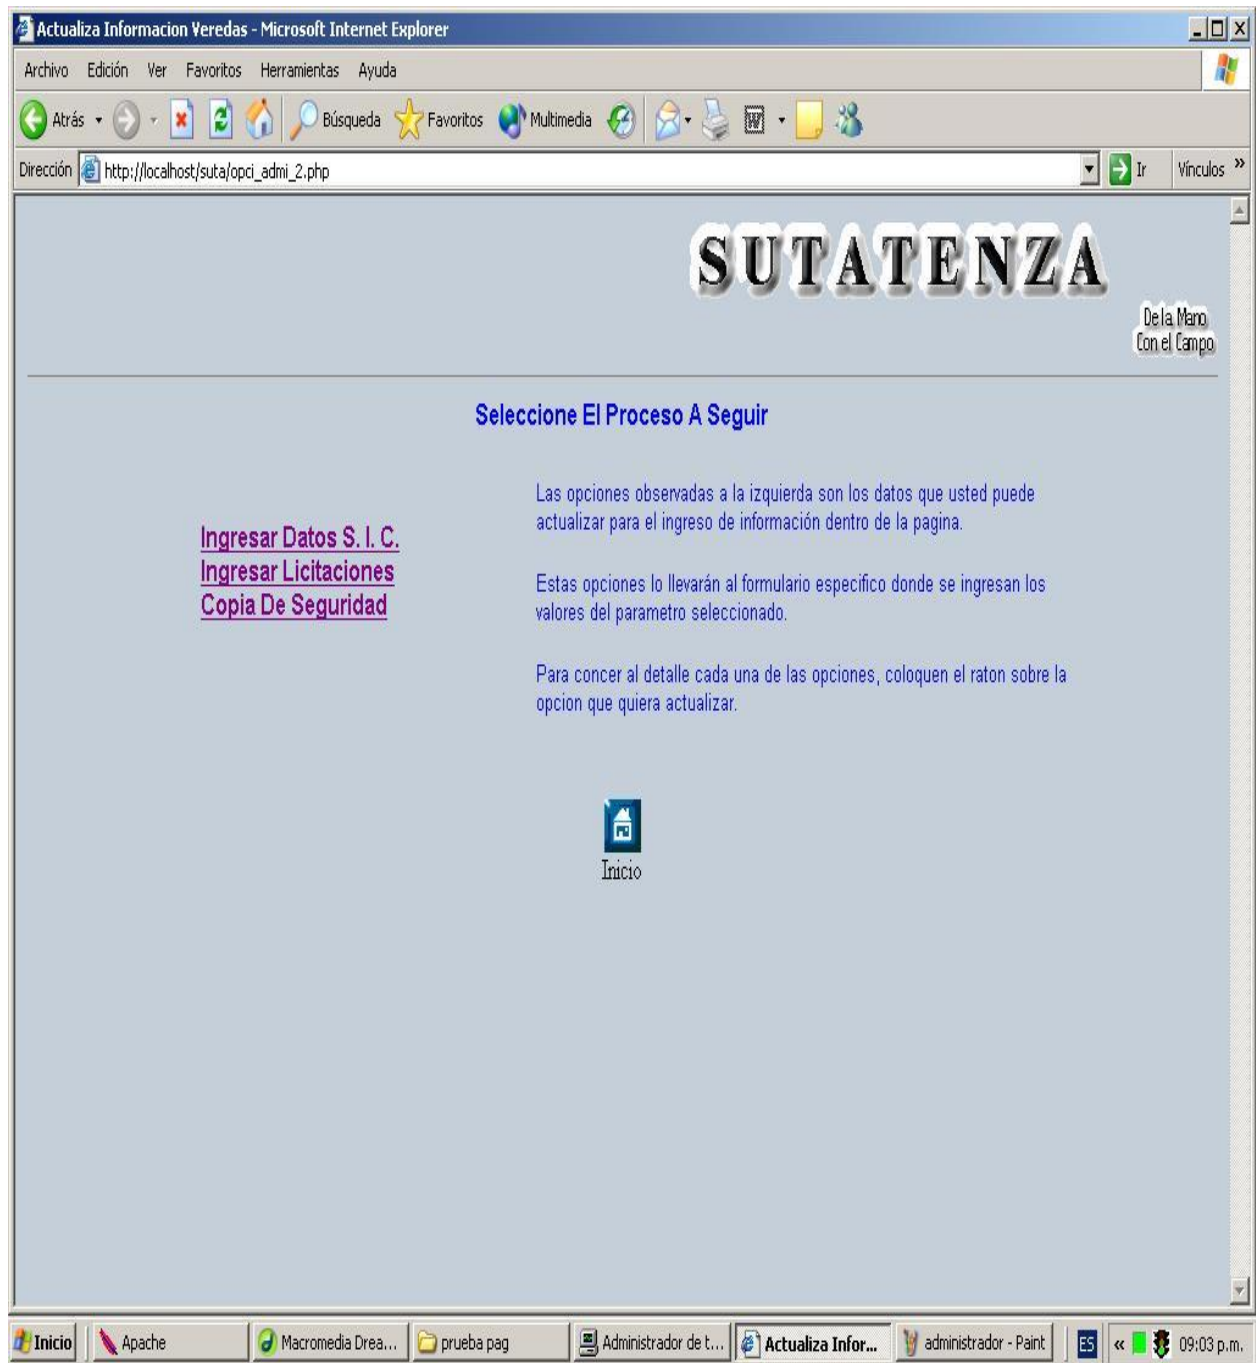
Actualiza Informacion Veredas - Microsoft Internet Explorer

Archivo Edición Ver Favoritos Herramientas Ayuda

Atrás Búsqueda Favoritos Multimedia

Dirección http://localhost/suta/opci_admi_2.php Ir Vínculos »

SUTATENZA

De la Mano Con el Campo

Seleccione El Proceso A Seguir

Ingresar Datos S. I. C.
Ingresar Licitaciones
Copia De Seguridad

Las opciones observadas a la izquierda son los datos que usted puede actualizar para el ingreso de información dentro de la pagina.

Estas opciones lo llevarán al formulario especifico donde se ingresan los valores del parametro seleccionado.

Para concer al detalle cada una de las opciones, coloquen el raton sobre la opcion que quiera actualizar.

Inicio

Inicio Apache Macromedia Drea... prueba pag Administrador de t... Actualiza Infor... administrador - Paint ES « 09:03 p.m.